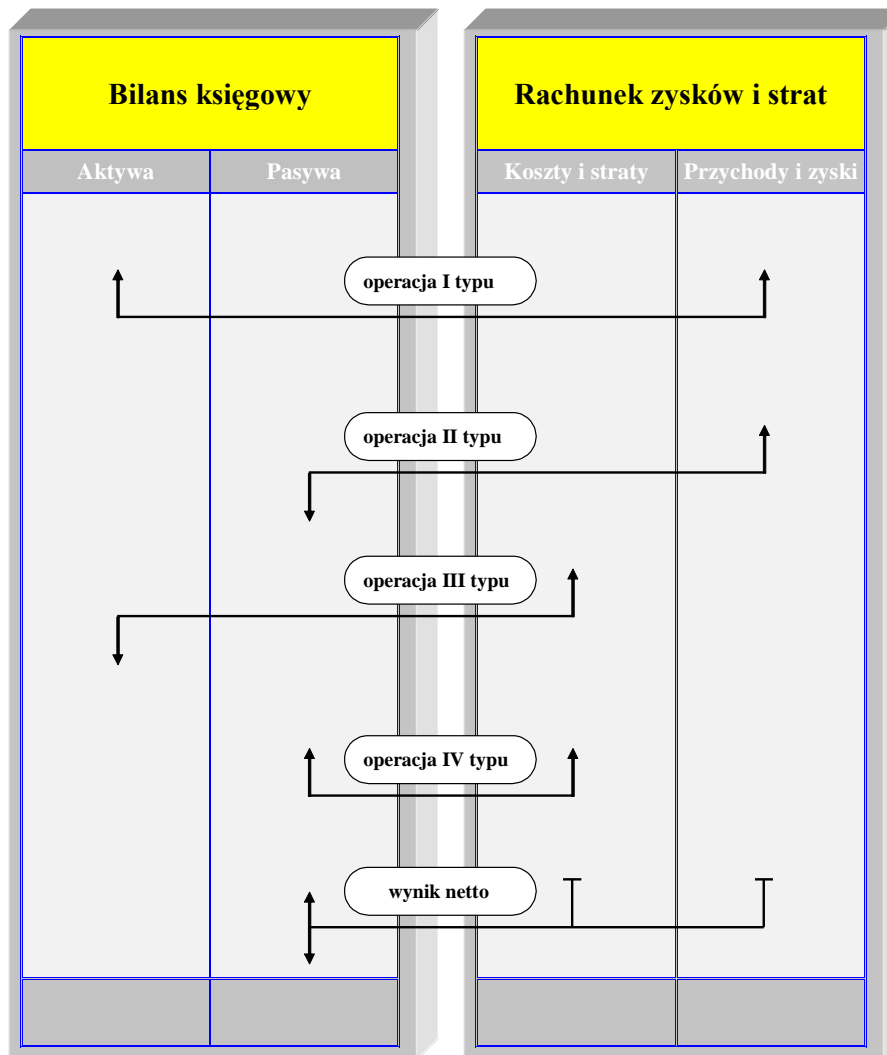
Bilans księgowy

| Aktywa | Pasywa |
|---|---|

Rachunek zysków i strat

| Koszty i straty | Przychody i zyski |
|---|---|

operacja I typu

operacja II typu

operacja III typu

operacja IV typu

wynik netto